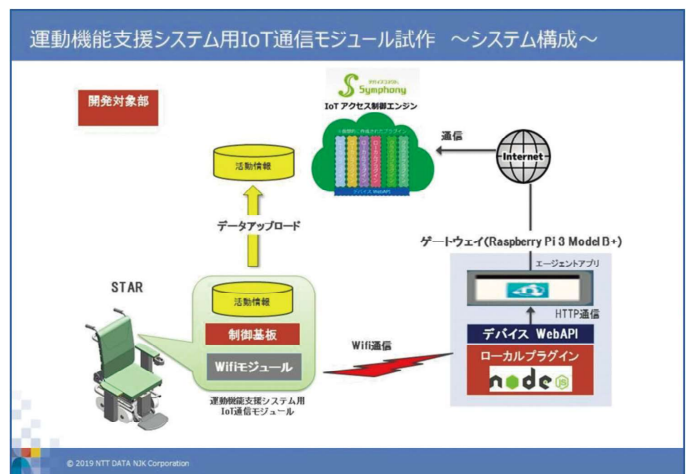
運動機能支援システム用IoT通信モジュール試作 ～システム構成～

開発対象部

Symphony
IoT アクセス制御エンジン

デバイス WebAPI

通信

Internet

活動情報

データアップロード

ゲートウェイ(Raspberry Pi 3 Model B+)

エージェントアプリ

HTTP通信

STAR

活動情報

制御基板

Wifiモジュール

Wifi通信

デバイス WebAPI

ローカルプラグイン

node

運動機能支援システム用
IoT通信モジュール

© 2019 NTT DATA NJK Corporation